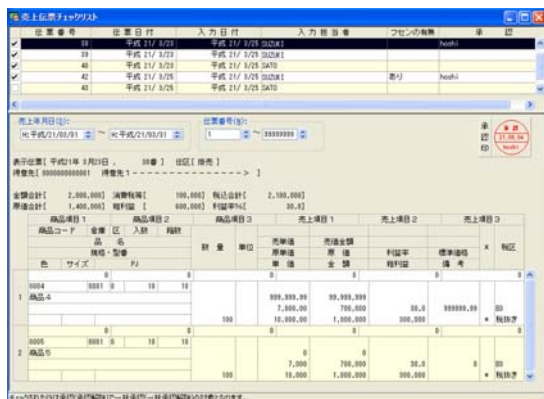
売上伝票チェックリスト

| | 伝票番号 | 伝票日付 | 入力日付 | 入力担当者 | フセンの有無 | 承認 |
|---|---|---|---|---|---|---|
| ✔ | 38 | 平成 21/ 3/23 | 平成 21/ 3/25 SUZUKI | | | hoshi |
| ✔ | 39 | 平成 21/ 3/23 | 平成 21/ 3/25 SUZUKI | | | |
| ✔ | 40 | 平成 21/ 3/23 | 平成 21/ 3/25 SATO | | | |
| ✔ | 42 | 平成 21/ 3/25 | 平成 21/ 3/25 SUZUKI | | あり | hoshi |
| | 43 | 平成 21/ 3/25 | 平成 21/ 3/25 SATO | | | |

売上年月日(D): H:平成21/03/01 ~ H:平成21/03/31
伝票番号(N): 1 ~ 99999999

承認印 承認 21.03.26 hoshi

表示伝票[ 平成21年 3月23日 , 38番 ] 伝区[ 掛売 ]
得意先[ 0000000000001 得意先1 - - - - - - - - - - - - - - - - - - - - > ]

金額合計[ 2,000,000] 消費税額[ 100,000] 税込合計[ 2,100,000]
原価合計[ 1,400,000] 粗利益[ 600,000] 利益率%[ 30.0]

| | 商品項目1 | 商品項目2 | 商品項目3 | 売上項目1 | 売上項目2 | 売上項目3 | | |
|---|---|---|---|---|---|---|---|---|
| | 商品コード 倉庫 区 入数 箱数 / 品名 / 規格・型番 / 色 サイズ PJ | 数量 | 単位 | 売単価 / 原単価 / 単価 | 売値金額 / 原価 / 金額 | 利益率 / 粗利益 | 標準価格 / 備考 | X | 税区 |
| | 0 0 | | | 0 | 0 | | | | |
| 1 | 0004 0001 0 10 10 / 商品4 | 100 | | 999,999.99 / 7,000.00 / 10,000.00 | 99,999,999 / 700,000 / 1,000,000 | 30.0 / 300,000 | 999999.99 | * | 03 / 税抜き |
| | 0 0 | | | 0 | 0 | | | | |
| 2 | 0005 0001 0 10 10 / 商品5 | 100 | | 0 / 7,000 / 10,000 | 0 / 700,000 / 1,000,000 | 30.0 / 300,000 | 0 | * | 03 / 税抜き |

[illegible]